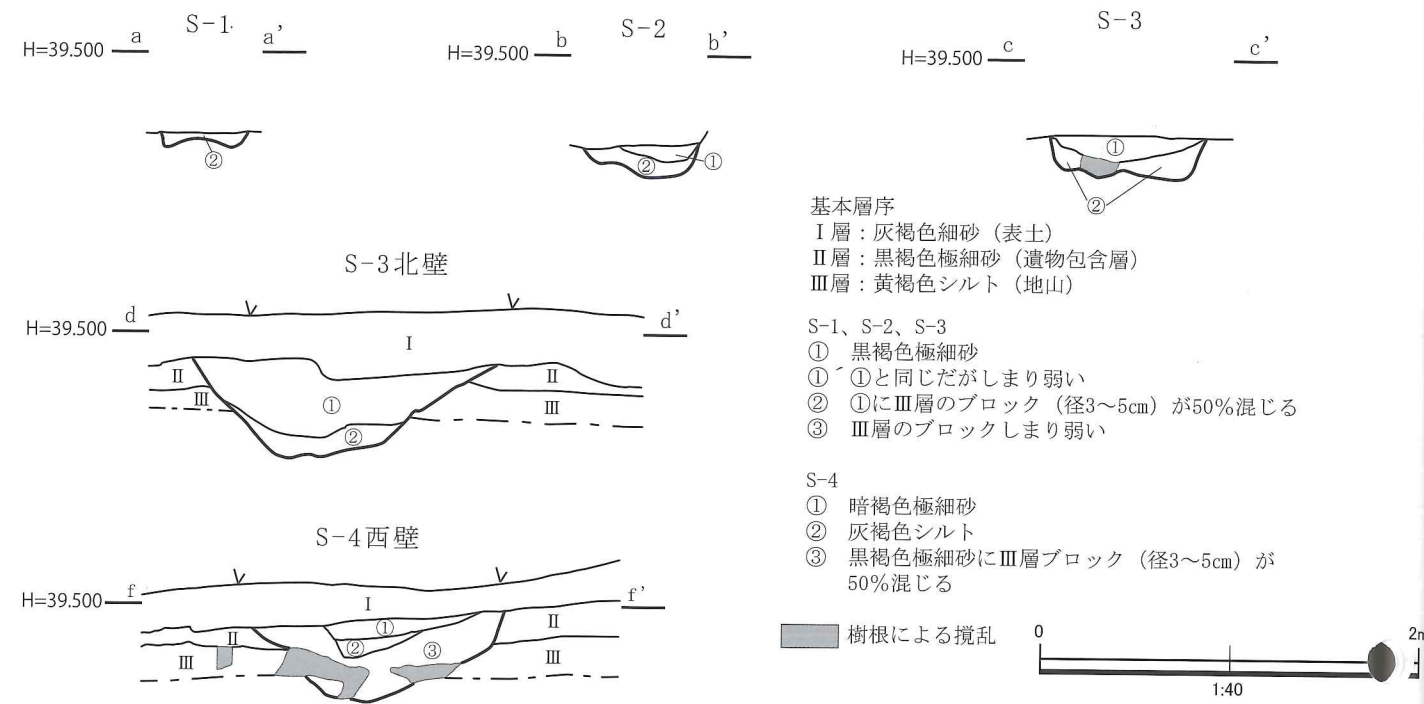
S-1
H=39.500 a
a'

②

S-2
H=39.500 b
b'

② ①

S-3
H=39.500 c
c'

①

②

基本層序
Ⅰ層：灰褐色細砂（表土）
Ⅱ層：黒褐色極細砂（遺物包含層）
Ⅲ層：黄褐色シルト（地山）

S-1、S-2、S-3
① 黒褐色極細砂
①´ ①と同じだがしまり弱い
② ①にⅢ層のブロック（径3～5cm）が50%混じる
③ Ⅲ層のブロックしまり弱い

S-4
① 暗褐色極細砂
② 灰褐色シルト
③ 黒褐色極細砂にⅢ層ブロック（径3～5cm）が50%混じる

S-3北壁
H=39.500 d
d'
Ⅰ
Ⅱ
Ⅱ
Ⅲ
①
Ⅲ
②

S-4西壁
H=39.500 f
f'
Ⅰ
①
Ⅱ
Ⅱ
Ⅲ
②
③
Ⅲ

樹根による撹乱

0
2m
1:40